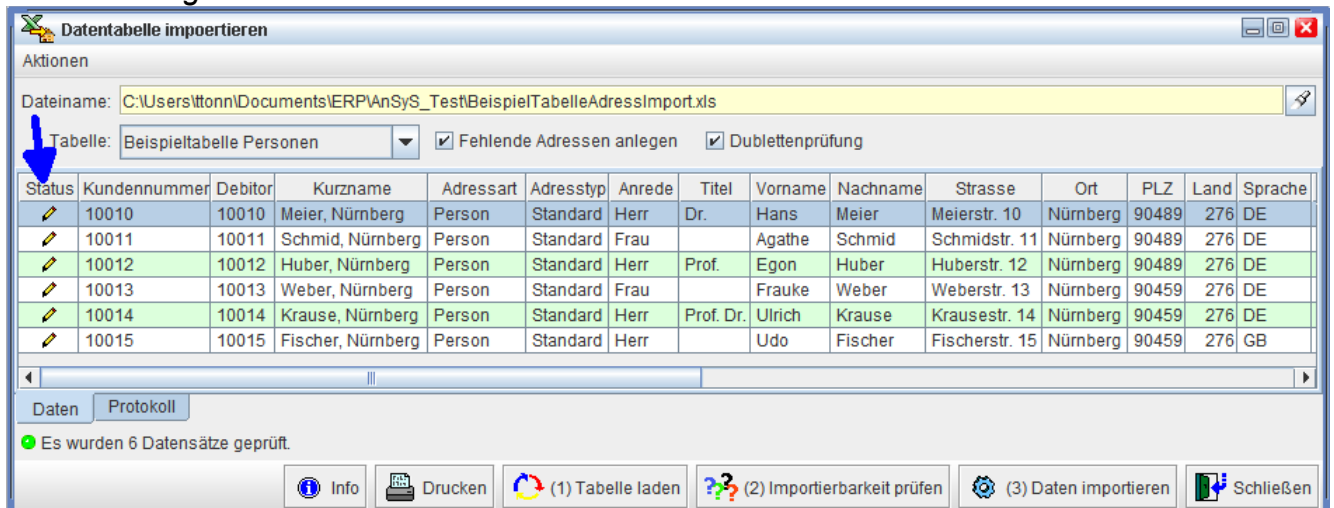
Datentabelle impoertieren

Aktionen

Dateiname: C:\Users\ttonn\Documents\ERP\AnSyS_Test\BeispielTabelleAdressImport.xls

Tabelle: Beispieltabelle Personen

Fehlende Adressen anlegen

Dublettenprüfung

| Status | Kundennummer | Debitor | Kurzname | Adressart | Adresstyp | Anrede | Titel | Vorname | Nachname | Strasse | Ort | PLZ | Land | Sprache |
|---|---|---|---|---|---|---|---|---|---|---|---|---|---|---|
| | 10010 | 10010 | Meier, Nürnberg | Person | Standard | Herr | Dr. | Hans | Meier | Meierstr. 10 | Nürnberg | 90489 | 276 | DE |
| | 10011 | 10011 | Schmid, Nürnberg | Person | Standard | Frau | | Agathe | Schmid | Schmidstr. 11 | Nürnberg | 90489 | 276 | DE |
| | 10012 | 10012 | Huber, Nürnberg | Person | Standard | Herr | Prof. | Egon | Huber | Huberstr. 12 | Nürnberg | 90489 | 276 | DE |
| | 10013 | 10013 | Weber, Nürnberg | Person | Standard | Frau | | Frauke | Weber | Weberstr. 13 | Nürnberg | 90459 | 276 | DE |
| | 10014 | 10014 | Krause, Nürnberg | Person | Standard | Herr | Prof. Dr. | Ulrich | Krause | Krausestr. 14 | Nürnberg | 90459 | 276 | DE |
| | 10015 | 10015 | Fischer, Nürnberg | Person | Standard | Herr | | Udo | Fischer | Fischerstr. 15 | Nürnberg | 90459 | 276 | GB |

Daten | Protokoll

Es wurden 6 Datensätze geprüft.

Info | Drucken | (1) Tabelle laden | (2) Importierbarkeit prüfen | (3) Daten importieren | Schließen